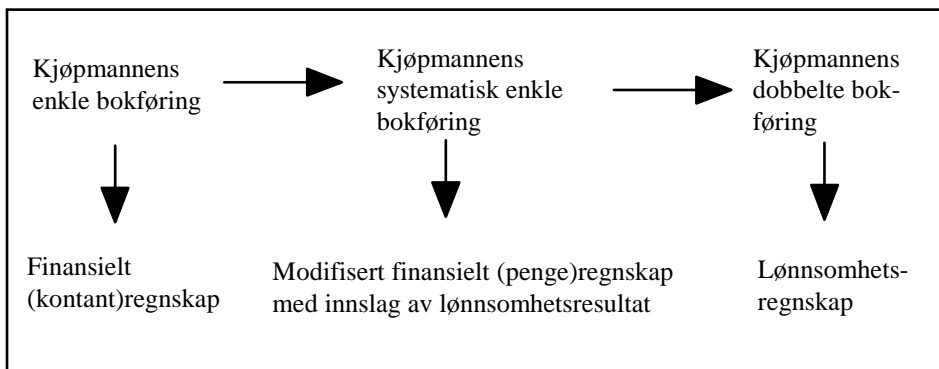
Kjøpmannens enkle bokføring

Kjøpmannens systematisk enkle bokføring

Kjøpmannens dobbelte bokføring

Finansielt (kontant)regnskap

Modifisert finansielt (penge)regnskap med innslag av lønnsomhetsresultat

Lønnsomhetsregnskap